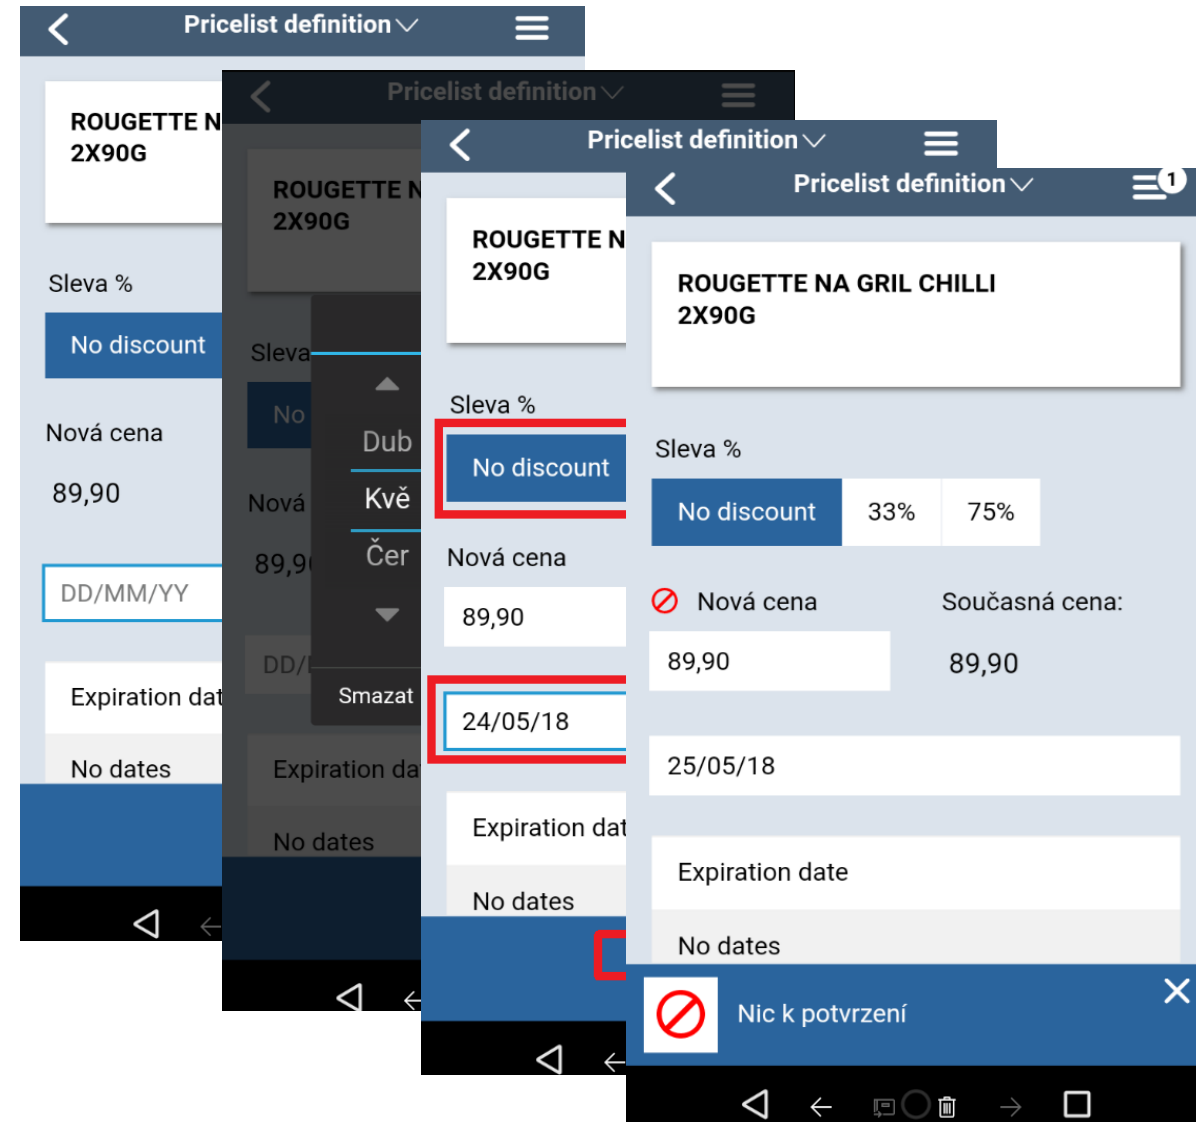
Pricelist definition

ROUGETTE N
2X90G

Sleva %

No discount

Nová cena

89,90

DD/MM/YY

Expiration dat

No dates

Pricelist definition

ROUGETTE N
2X90G

Sleva

No

Nová

89,9

DD/

Expiration da

No dates

Dub
Kvě
Čer

Smazat

Pricelist definition

ROUGETTE N
2X90G

Sleva %

No discount

Nová cena

89,90

24/05/18

Expiration dat

No dates

Pricelist definition

1

ROUGETTE NA GRIL CHILLI
2X90G

Sleva %

No discount | 33% | 75%

Nová cena

Současná cena:

89,90

89,90

25/05/18

Expiration date

No dates

Nic k potvrzení